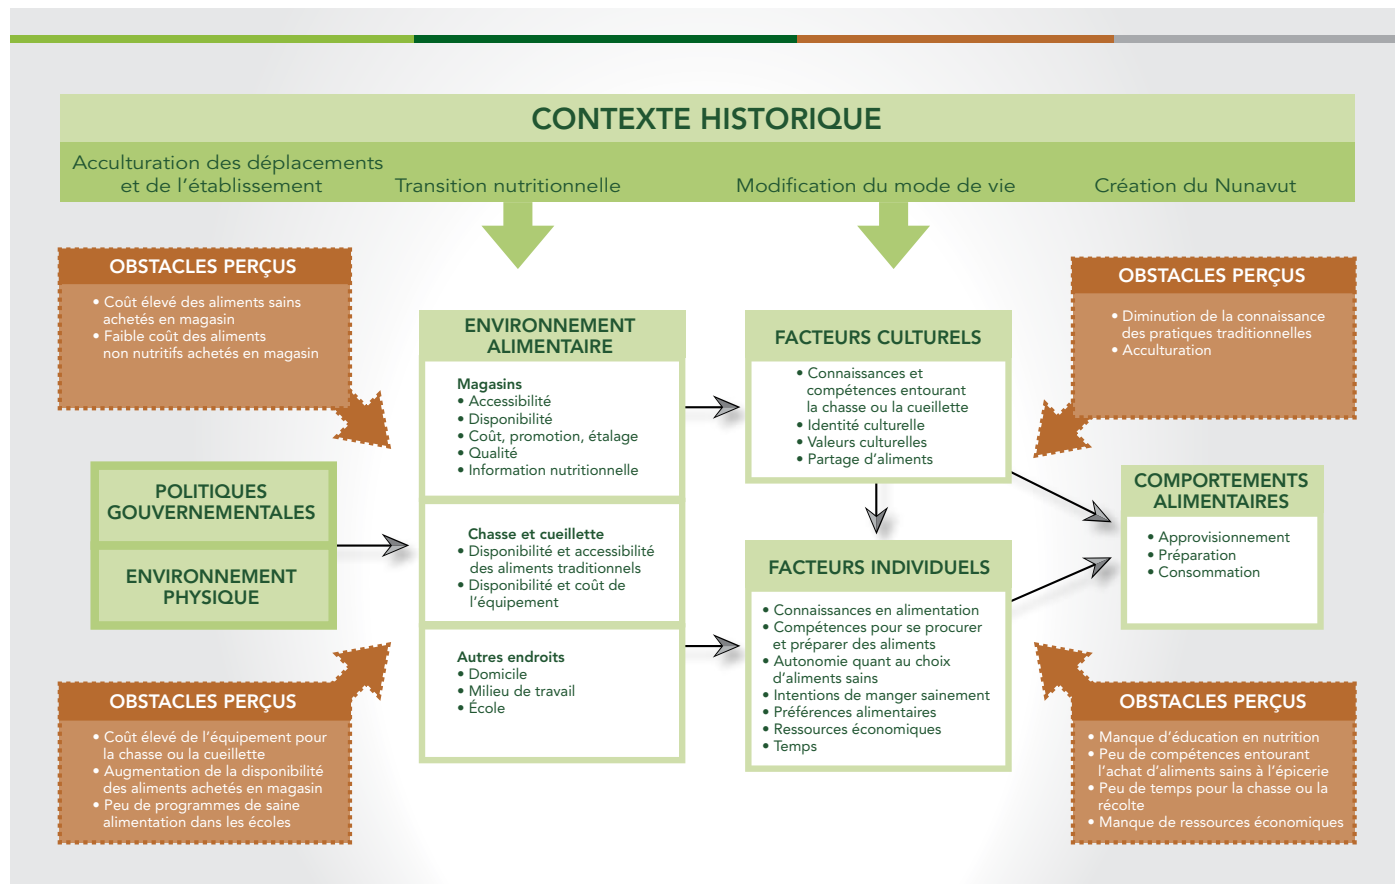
CONTEXTE HISTORIQUE

Acculturation des déplacements et de l'établissement

Transition nutritionnelle

Modification du mode de vie

Création du Nunavut

OBSTACLES PERÇUS
• Coût élevé des aliments sains achetés en magasin
• Faible coût des aliments non nutritifs achetés en magasin

POLITIQUES GOUVERNEMENTALES

ENVIRONNEMENT PHYSIQUE

OBSTACLES PERÇUS
• Coût élevé de l'équipement pour la chasse ou la cueillette
• Augmentation de la disponibilité des aliments achetés en magasin
• Peu de programmes de saine alimentation dans les écoles

ENVIRONNEMENT ALIMENTAIRE

Magasins
• Accessibilité
• Disponibilité
• Coût, promotion, étalage
• Qualité
• Information nutritionnelle

Chasse et cueillette
• Disponibilité et accessibilité des aliments traditionnels
• Disponibilité et coût de l'équipement

Autres endroits
• Domicile
• Milieu de travail
• École

FACTEURS CULTURELS
• Connaissances et compétences entourant la chasse ou la cueillette
• Identité culturelle
• Valeurs culturelles
• Partage d'aliments

FACTEURS INDIVIDUELS
• Connaissances en alimentation
• Compétences pour se procurer et préparer des aliments
• Autonomie quant au choix d'aliments sains
• Intentions de manger sainement
• Préférences alimentaires
• Ressources économiques
• Temps

OBSTACLES PERÇUS
• Diminution de la connaissance des pratiques traditionnelles
• Acculturation

COMPORTEMENTS ALIMENTAIRES
• Approvisionnement
• Préparation
• Consommation

OBSTACLES PERÇUS
• Manque d'éducation en nutrition
• Peu de compétences entourant l'achat d'aliments sains à l'épicerie
• Peu de temps pour la chasse ou la récolte
• Manque de ressources économiques